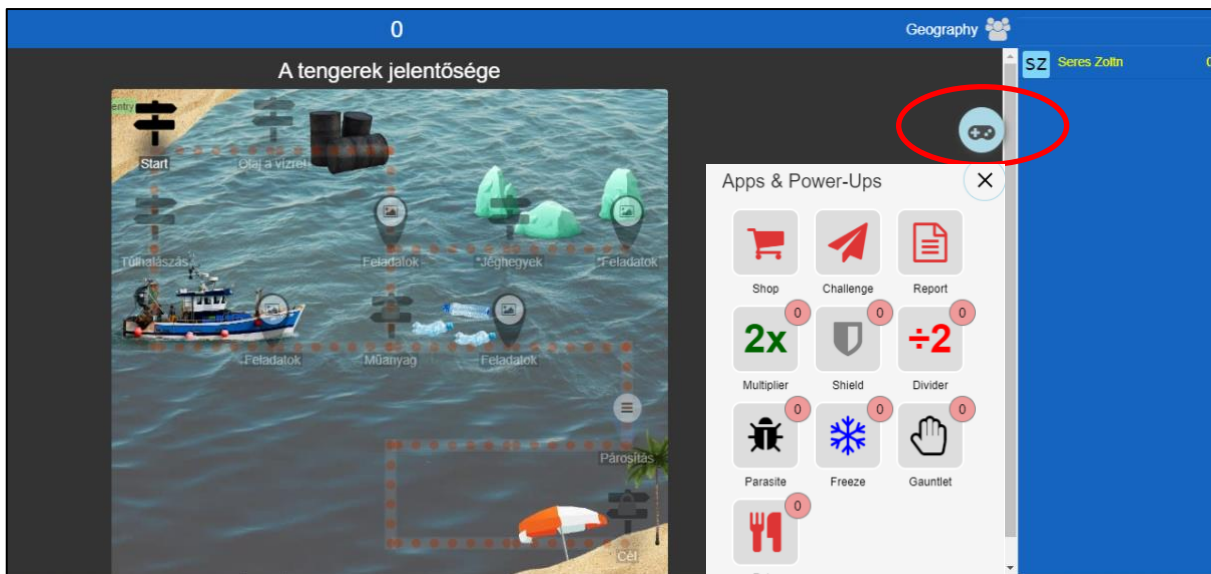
0

Geography

SZ Seres Zoltn

A tengerek jelentősége

Entry

Start

Olaj a vízben

Túlhalászás

Feladatok

Jéghegyek

Feladatok

Feladatok

Műanyag

Feladatok

Párosítás

Cél

Apps & Power-Ups

Shop

Challenge

Report

0 2x Multiplier

0 Shield

0 ÷2 Divider

0 Parasite

0 Freeze

0 Gauntlet

0